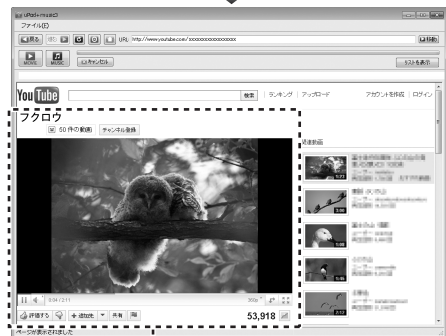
uPod+musiC

ファイル(E)

戻る

URL http://www.youtube.com/xxxxxxxxxxxxxxxx

移動

MOVIE MUSIC

キャンセル

リストを表示

You Tube

検索 | ランキング | アップロード

アカウントを作成 | ログイン

フクロウ

50 件の動画 チャンネル登録

関連動画

0:04 / 2:11

360p

評価する

追加先

共有

53,918

ページが表示されました